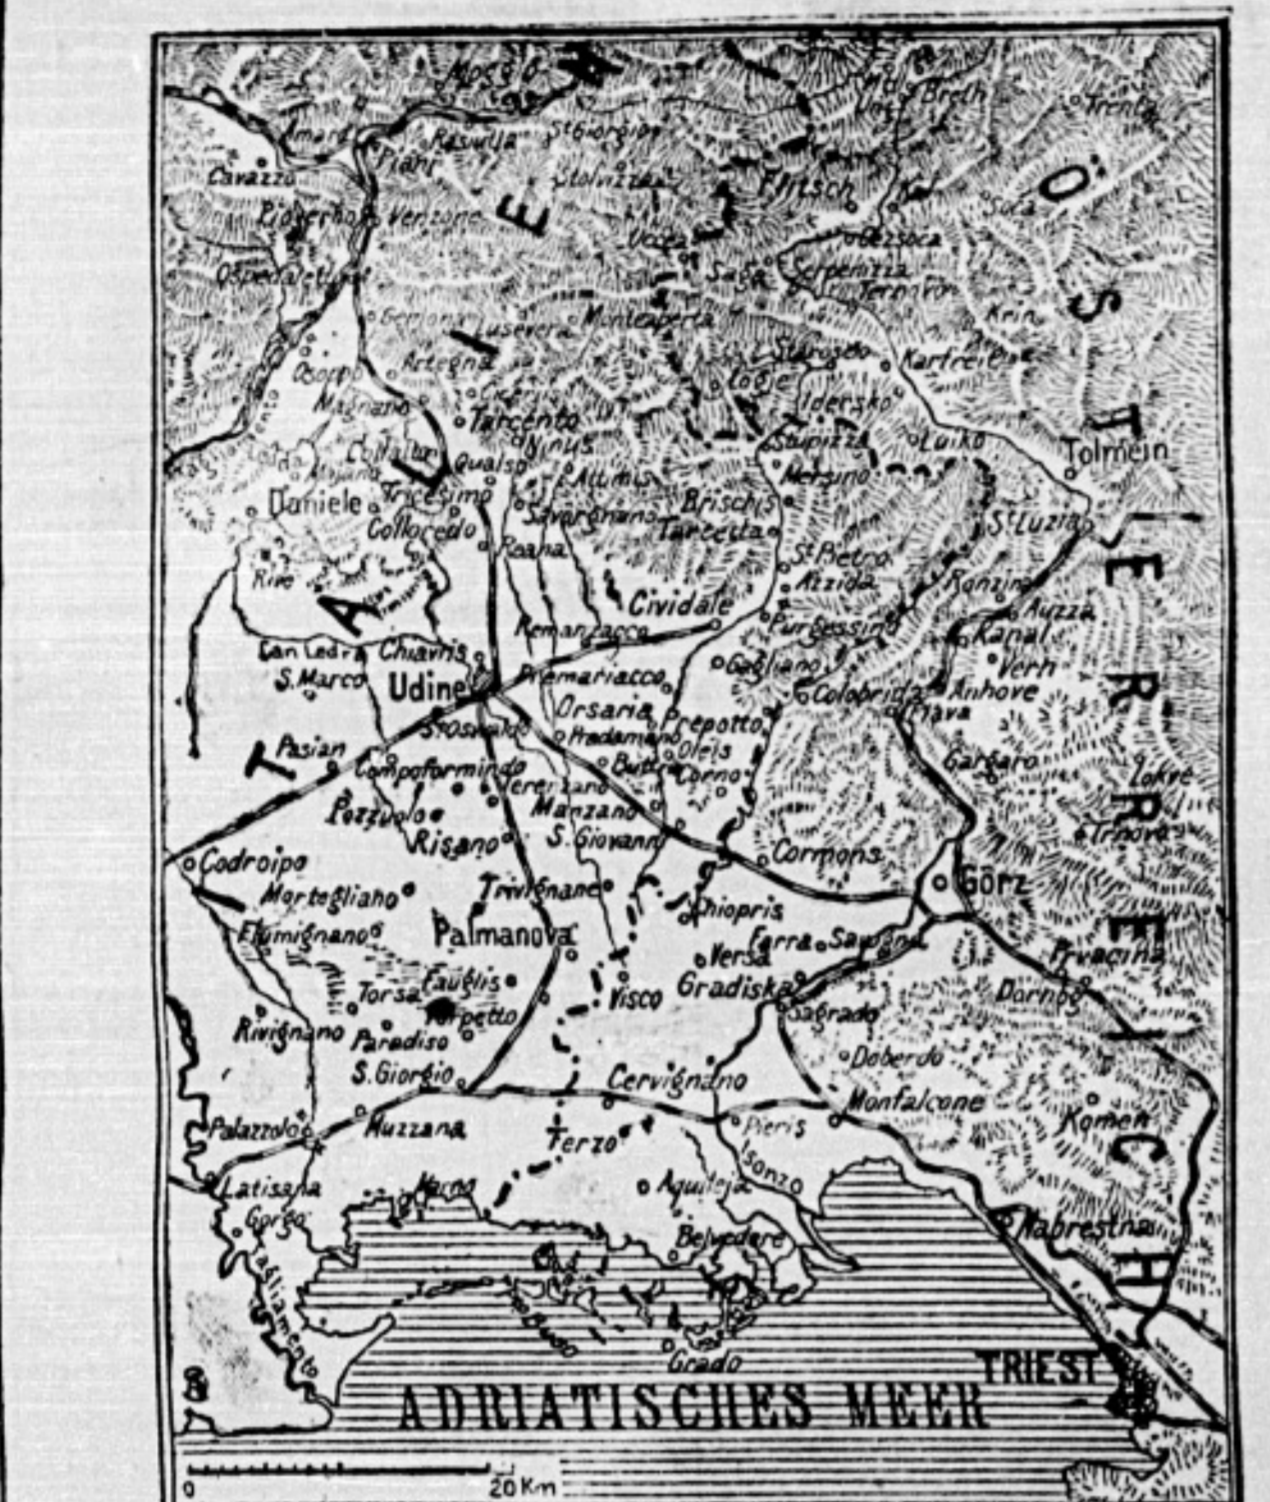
Moggio
Breth
Trenta
Amaro
Resiutta
St. Giorgio
Cavazzo
Piani
Stolvizza
Flitsch
Ö
Pioverno
Venzone
Soca
Vocca
Cezsoca
Ospedaletto
Saga
Serpenizza
Ternova
S
Gemona
Lusevera
Monteaperta
Krn
Artegna
Starosello
Karfreit
T
Osoppo
Logje
Magnano
Idersko
Tarcento
Nimis
Svinizza
Luiko
Tolmein
Collalto
Qualso
Attimis
Merzino
Daniele
Tricesimo
Brischis
St. Luzia
Colloredo
Savorgnano
Tarcetta
E
Rive
Reana
St. Pietro
Azzida
Ronzina
Cividale
Remanzacco
Purgessimo
Auzza
Kanal
San Leda
Chiavris
Cosliano
Verh
S. Marco
Udine
Premariacco
Colobrida
Anhove
Plava
R
St. Osvaldo
Orsaria
Prepotto
Pradamano
Oleis
Gargaro
T
Pasian
Buttrio
Corno
Lokve
Campoformido
Vereszano
Trnova
Pozzuolo
Manzano
Risano
S. Giovanni
Cormons
Görz
Codroipo
Trivignano
Mortegliano
Chiopris
Farra
Savogna
E
Flumignano
Palmanova
Versa
Prvacina
Fauglis
Torsa
Visco
Gradiska
Dornbg
Porpetto
Rivignano
Paradiso
Sagrado
Doberdo
S. Giorgio
Cervignano
Monfalcone
Komen
I
Palazzolo
Muzzana
Pieris
Terzo
Isonzo
C
Latisana
Marano
Aquileja
Gorgo
Belvedere
Nabresina
H
Tagliamento
Grado
TRIEST
ADRIATISCHES MEER
0
20 Km